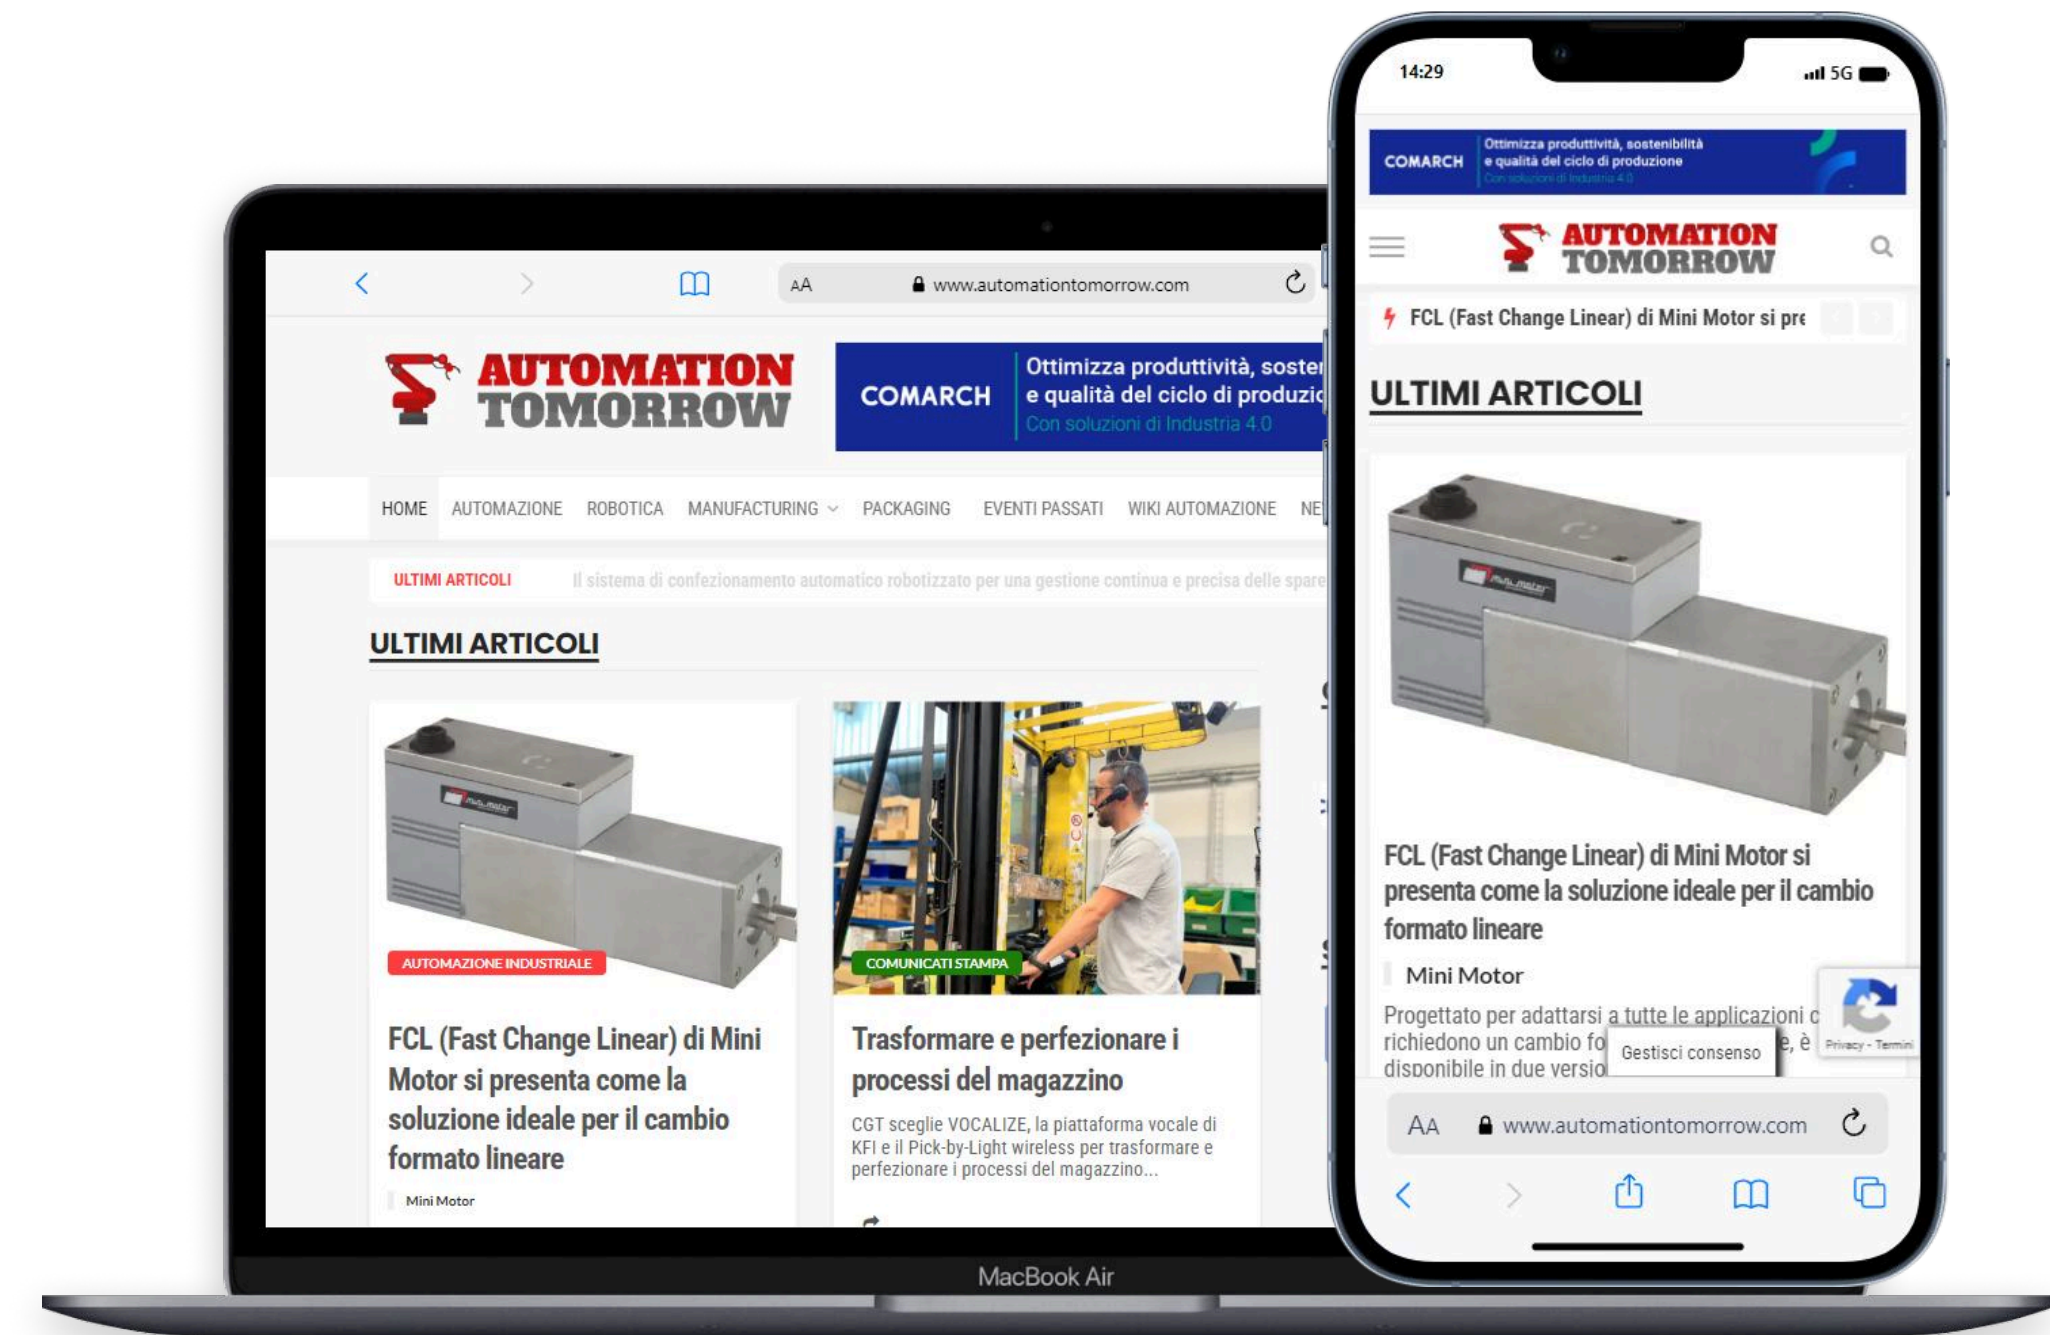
AA www.automationtomorrow.com

AUTOMATION TOMORROW

COMARCH Ottimizza produttività, soste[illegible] e qualità del ciclo di produzi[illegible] Con soluzioni di Industria 4.0

HOME AUTOMAZIONE ROBOTICA MANUFACTURING PACKAGING EVENTI PASSATI WIKI AUTOMAZIONE NE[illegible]

ULTIMI ARTICOLI Il sistema di confezionamento automatico robotizzato per una gestione continua e precisa delle spare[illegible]

ULTIMI ARTICOLI

AUTOMAZIONE INDUSTRIALE

FCL (Fast Change Linear) di Mini Motor si presenta come la soluzione ideale per il cambio formato lineare

Mini Motor

COMUNICATI STAMPA

Trasformare e perfezionare i processi del magazzino

CGT sceglie VOCALIZE, la piattaforma vocale di KFI e il Pick-by-Light wireless per trasformare e perfezionare i processi del magazzino...

MacBook Air

14:29 5G

COMARCH Ottimizza produttività, sostenibilità e qualità del ciclo di produzione Con soluzioni di Industria 4.0

AUTOMATION TOMORROW

FCL (Fast Change Linear) di Mini Motor si pre

ULTIMI ARTICOLI

FCL (Fast Change Linear) di Mini Motor si presenta come la soluzione ideale per il cambio formato lineare

Mini Motor

Progettato per adattarsi a tutte le applicazioni c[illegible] richiedono un cambio fo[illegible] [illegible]e, è disponibile in due versio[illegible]

Gestisci consenso

Privacy - Termini

AA www.automationtomorrow.com